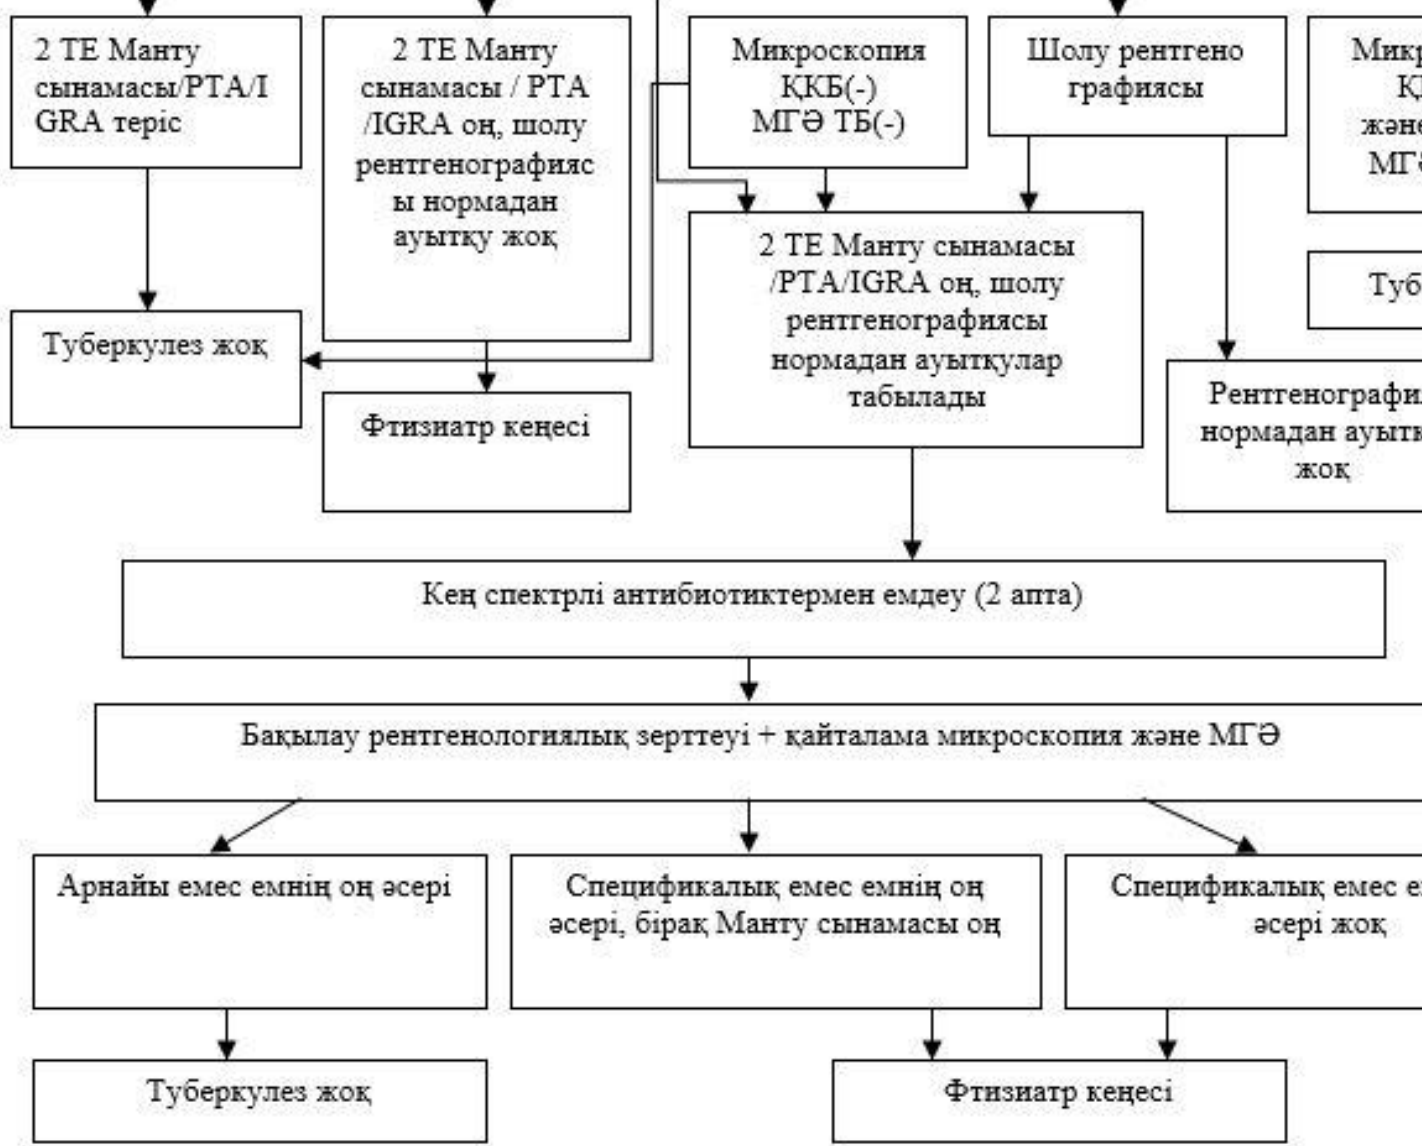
2 ТЕ Манту сынамасы/PTA/IGRA теріс

2 ТЕ Манту сынамасы / PTA /IGRA оң, шолу рентгенографиясы нормадан ауытқу жоқ

Микроскопия ҚКБ(-) МГӘ ТБ(-)

Шолу рентгено графиясы

Микр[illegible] Қ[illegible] және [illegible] МГ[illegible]

Туберкулез жоқ

Фтизиатр кеңесі

2 ТЕ Манту сынамасы /PTA/IGRA оң, шолу рентгенографиясы нормадан ауытқулар табылады

Туб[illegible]

Рентгенографи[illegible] нормадан ауытқ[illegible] жоқ

Кең спектрлі антибиотиктермен емдеу (2 апта)

Бақылау рентгенологиялық зерттеуі + қайталама микроскопия және МГӘ

Арнайы емес емнің оң әсері

Спецификалық емес емнің оң әсері, бірақ Манту сынамасы оң

Спецификалық емес е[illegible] әсері жоқ

Туберкулез жоқ

Фтизиатр кеңесі